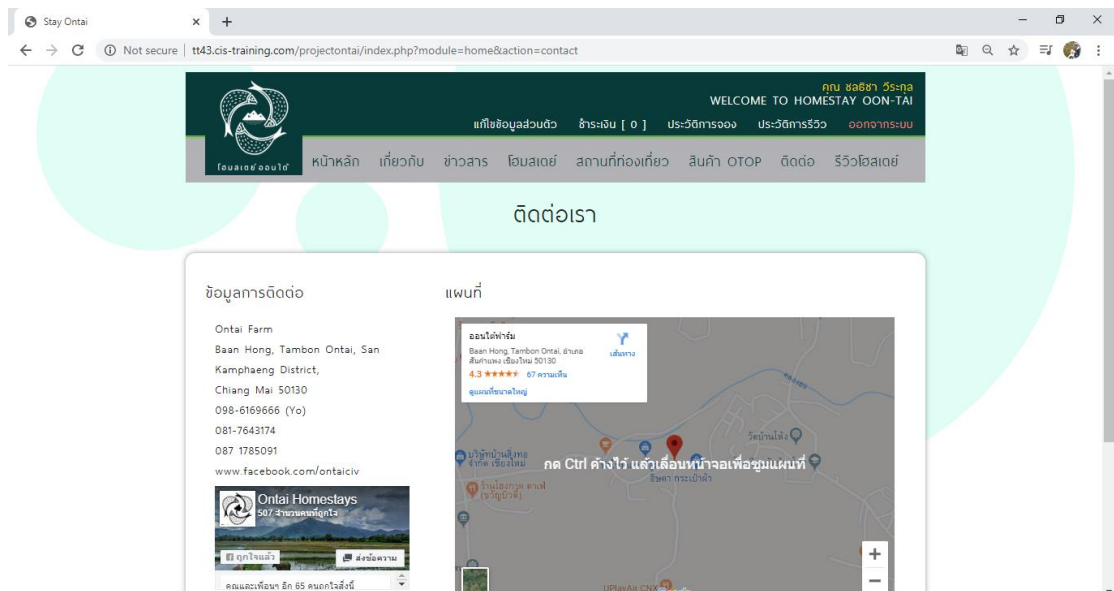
Stay Ontai × +

Not secure | tt43.cis-training.com/projectontai/index.php?module=home&action=contact

คุณ ชลธิชา วีระกุล
WELCOME TO HOMESTAY OON-TAI
แก้ไขข้อมูลส่วนตัว ชำระเงิน [ 0 ] ประวัติการจอง ประวัติการรีวิว ออกจากระบบ

โฮมสเตย์ ออนใต้

หน้าหลัก เกี่ยวกับ ข่าวสาร โฮมสเตย์ สถานที่ท่องเที่ยว สินค้า OTOP ติดต่อ รีวิวโฮมสเตย์

ติดต่อเรา

ข้อมูลการติดต่อ

Ontai Farm
Baan Hong, Tambon Ontai, San Kamphaeng District,
Chiang Mai 50130
098-6169666 (Yo)
081-7643174
087 1785091
www.facebook.com/ontaiciv

Ontai Homestays
507 จำนวนคนที่ถูกใจ
ถูกใจแล้ว
ส่งข้อความ
คุณและเพื่อนๆ อีก 65 คนถูกใจสิ่งนี้

แผนที่

ออนใต้ฟาร์ม
Baan Hong, Tambon Ontai, อำเภอสันกำแพง เชียงใหม่ 50130
เส้นทาง
4.3 ★★★★★ 67 ความเห็น
ดูแผนที่ขนาดใหญ่

กด Ctrl ค้างไว้ แล้วเลื่อนหน้าจอเพื่อซูมแผนที่
วัดบ้านโฮ่ง
ร้านโฮมทูล ตาเฟ่
ร้านค้า กระเป๋าผ้า
UPlayAir CNX
+
−